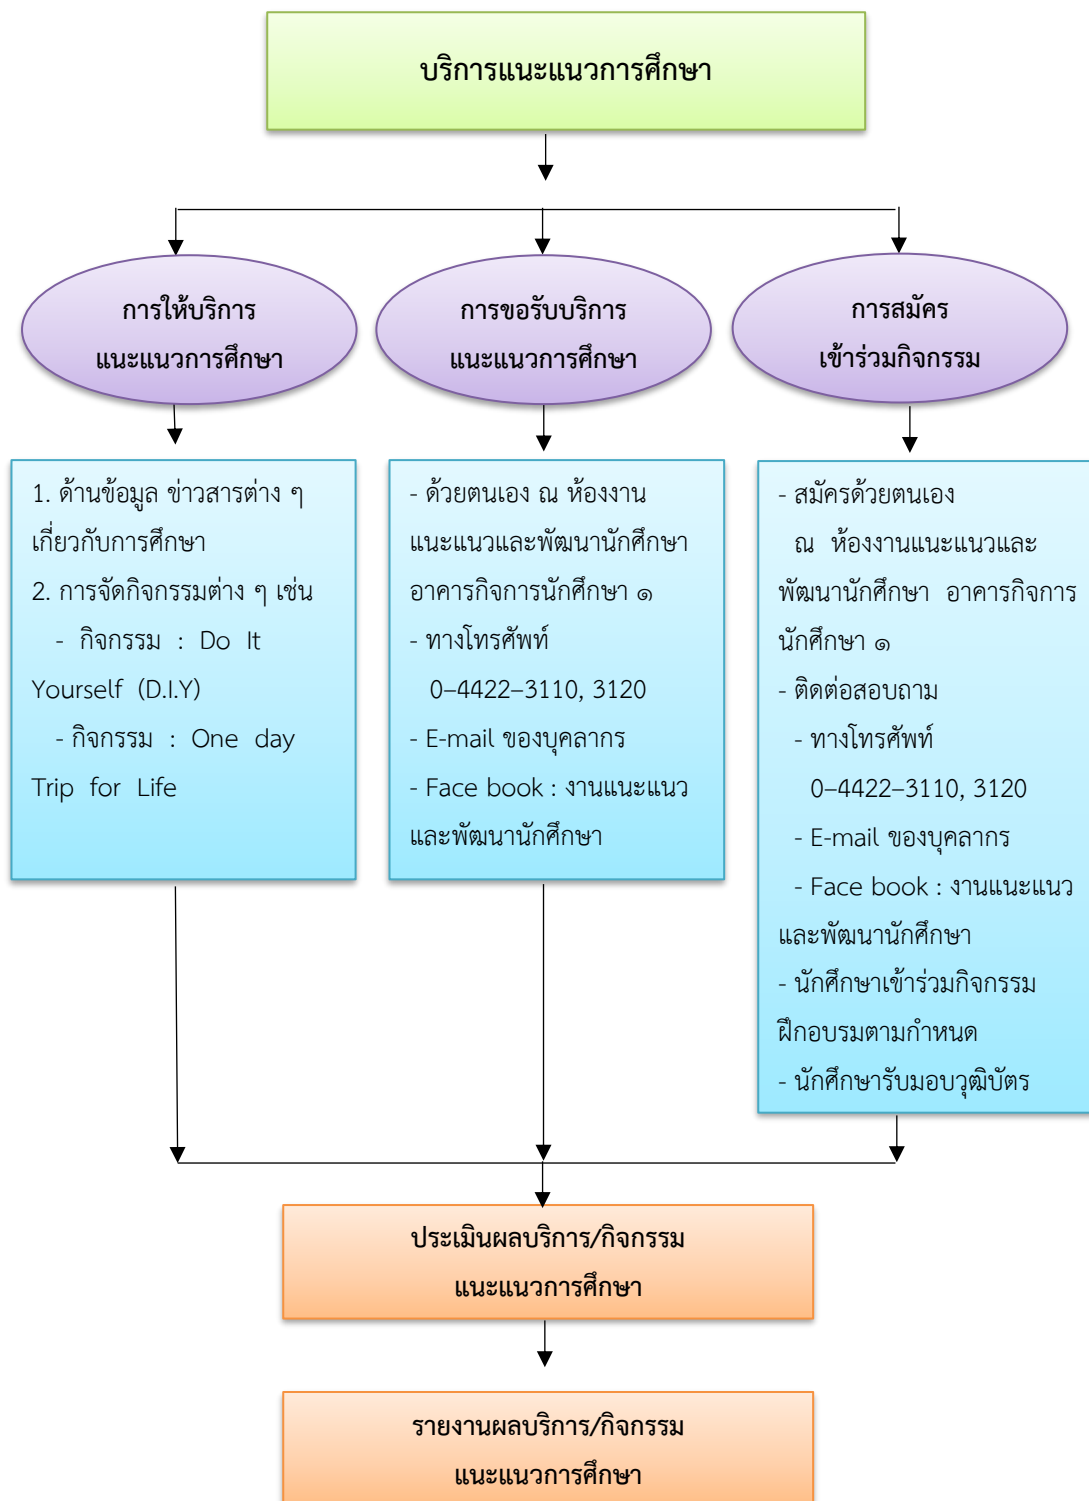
บริการแนะแนวการศึกษา

การให้บริการ
แนะแนวการศึกษา

การขอรับบริการ
แนะแนวการศึกษา

การสมัคร
เข้าร่วมกิจกรรม

1. ด้านข้อมูล ข่าวสารต่าง ๆ เกี่ยวกับการศึกษา
2. การจัดกิจกรรมต่าง ๆ เช่น
- กิจกรรม : Do It Yourself (D.I.Y)
- กิจกรรม : One day Trip for Life

- ด้วยตนเอง ณ ห้องงานแนะแนวและพัฒนานักศึกษา อาคารกิจการนักศึกษา ๑
- ทางโทรศัพท์
0–4422–3110, 3120
- E-mail ของบุคลากร
- Face book : งานแนะแนวและพัฒนานักศึกษา

- สมัครด้วยตนเอง
ณ ห้องงานแนะแนวและพัฒนานักศึกษา อาคารกิจการนักศึกษา ๑
- ติดต่อสอบถาม
- ทางโทรศัพท์
0–4422–3110, 3120
- E-mail ของบุคลากร
- Face book : งานแนะแนวและพัฒนานักศึกษา
- นักศึกษาเข้าร่วมกิจกรรมฝึกอบรมตามกำหนด
- นักศึกษารับมอบวุฒิบัตร

ประเมินผลบริการ/กิจกรรม
แนะแนวการศึกษา

รายงานผลบริการ/กิจกรรม
แนะแนวการศึกษา